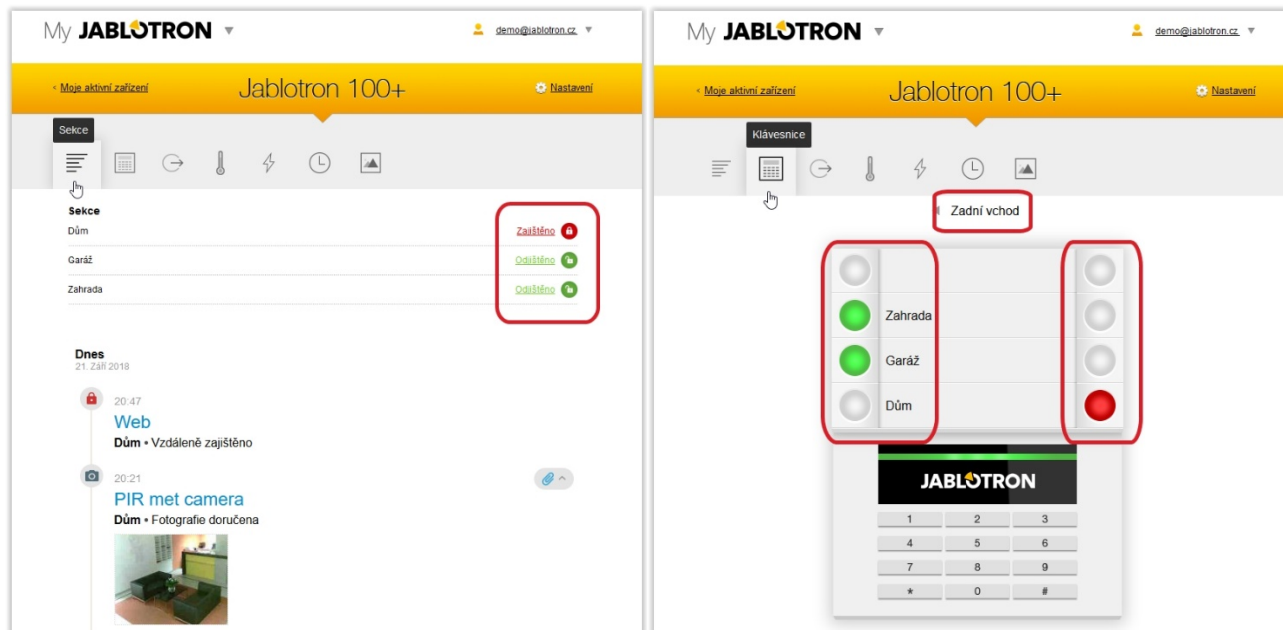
My JABLOTRON ▾

demo@jablotron.cz ▾

‹ Moje aktivní zařízení

Jablotron 100+

Nastavení

Sekce

Sekce

Dům

Zajištěno

Garáž

Odjištěno

Zahrada

Odjištěno

Dnes

21. Září 2018

20:47

Web

Dům • Vzdáleně zajištěno

20:21

PIR met camera

Dům • Fotografie doručena

My JABLOTRON ▾

demo@jablotron.cz ▾

‹ Moje aktivní zařízení

Jablotron 100+

Nastavení

Klávesnice

Zadní vchod

Zahrada

Garáž

Dům

JABLOTRON

| 1 | 2 | 3 |
|---|---|---|
| 4 | 5 | 6 |
| 7 | 8 | 9 |
| * | 0 | # |